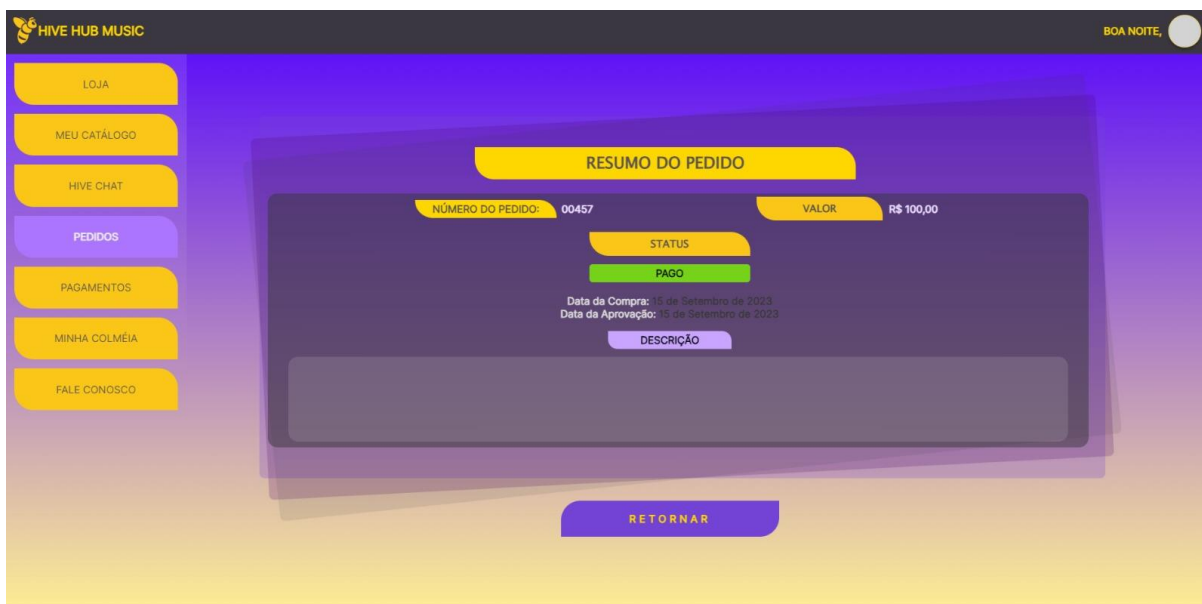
HIVE HUB MUSIC

BOA NOITE,

LOJA

MEU CATÁLOGO

HIVE CHAT

PEDIDOS

PAGAMENTOS

MINHA COLMÉIA

FALE CONOSCO

RESUMO DO PEDIDO

NÚMERO DO PEDIDO: 00457

VALOR R$ 100,00

STATUS

PAGO

Data da Compra: 15 de Setembro de 2023
Data da Aprovação: 15 de Setembro de 2023

DESCRIÇÃO

RETORNAR